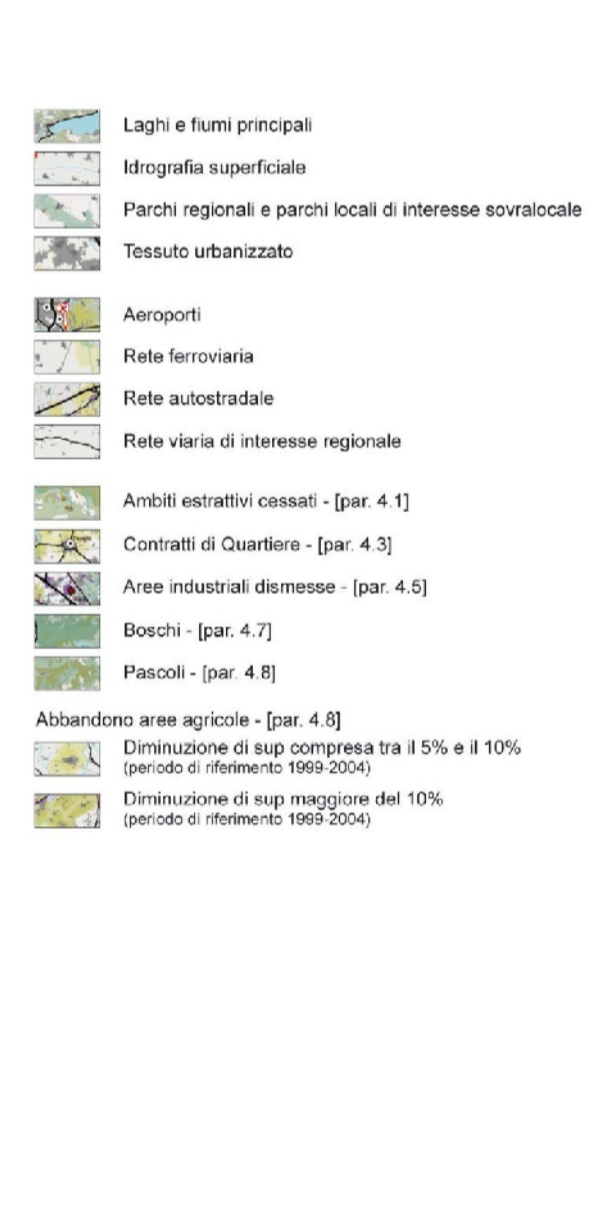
Laghi e fiumi principali

Idrografia superficiale

Parchi regionali e parchi locali di interesse sovralocale

Tessuto urbanizzato

Aeroporti

Rete ferroviaria

Rete autostradale

Rete viaria di interesse regionale

Ambiti estrattivi cessati - [par. 4.1]

Contratti di Quartiere - [par. 4.3]

Aree industriali dismesse - [par. 4.5]

Boschi - [par. 4.7]

Pascoli - [par. 4.8]

Abbandono aree agricole - [par. 4.8]

Diminuzione di sup compresa tra il 5% e il 10%
(periodo di riferimento 1999-2004)

Diminuzione di sup maggiore del 10%
(periodo di riferimento 1999-2004)